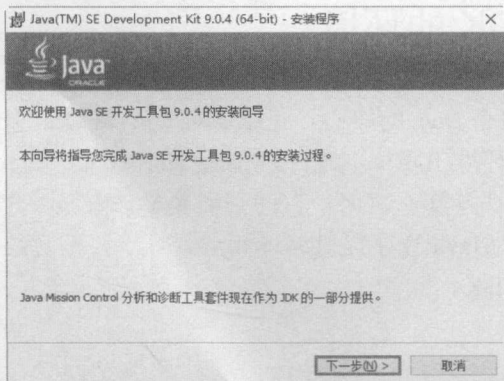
Java(TM) SE Development Kit 9.0.4 (64-bit) - 安装程序

×

Java ORACLE

欢迎使用 Java SE 开发工具包 9.0.4 的安装向导

本向导将指导您完成 Java SE 开发工具包 9.0.4 的安装过程。

Java Mission Control 分析和诊断工具套件现在作为 JDK 的一部分提供。

下一步(N) >

取消